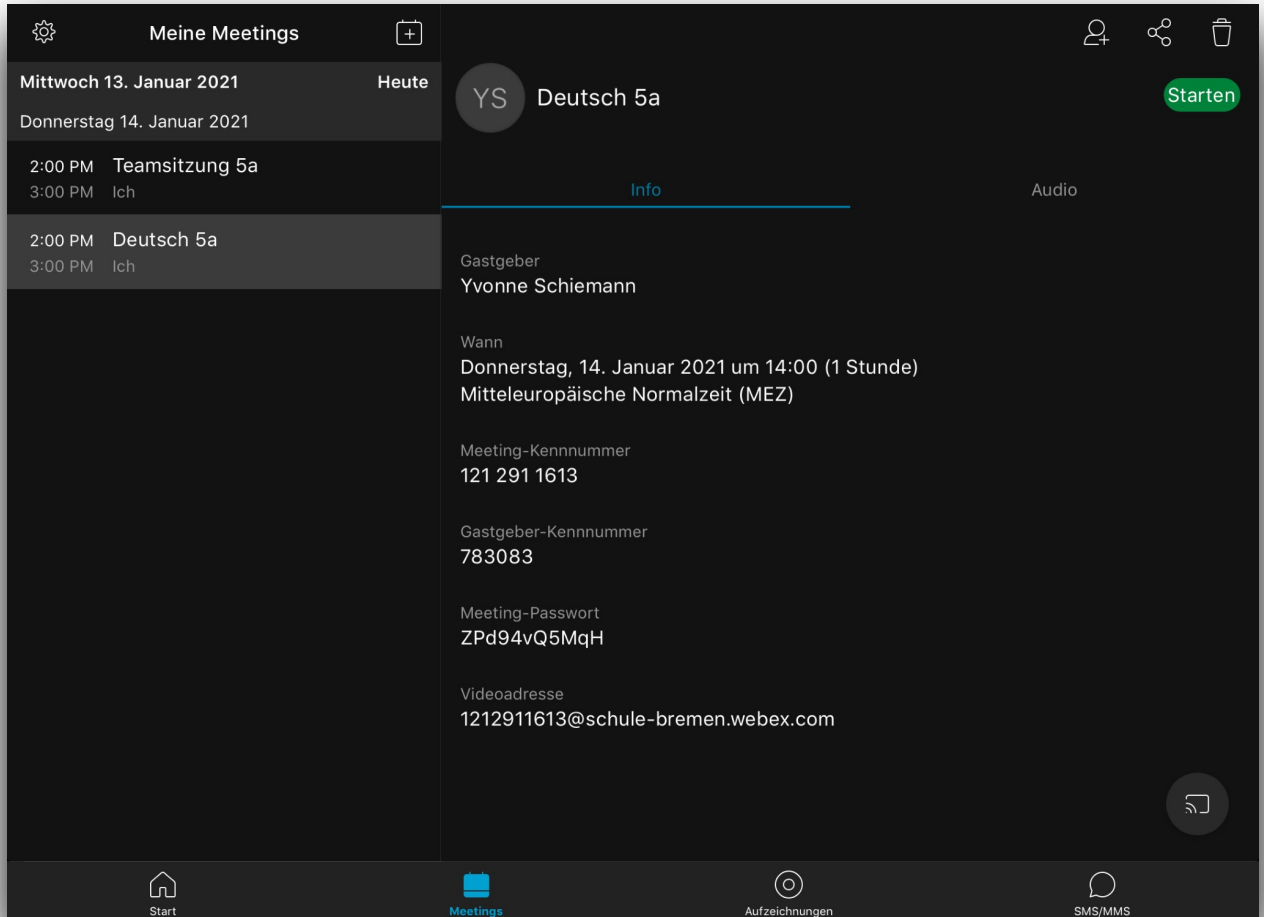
Meine Meetings

Mittwoch 13. Januar 2021 Heute

Donnerstag 14. Januar 2021

2:00 PM Teamsitzung 5a
3:00 PM Ich

2:00 PM Deutsch 5a
3:00 PM Ich

YS Deutsch 5a

Starten

Info

Audio

Gastgeber
Yvonne Schiemann

Wann
Donnerstag, 14. Januar 2021 um 14:00 (1 Stunde)
Mitteleuropäische Normalzeit (MEZ)

Meeting-Kennnummer
121 291 1613

Gastgeber-Kennnummer
783083

Meeting-Passwort
ZPd94vQ5MqH

Videoadresse
1212911613@schule-bremen.webex.com

Start

Meetings

Aufzeichnungen

SMS/MMS